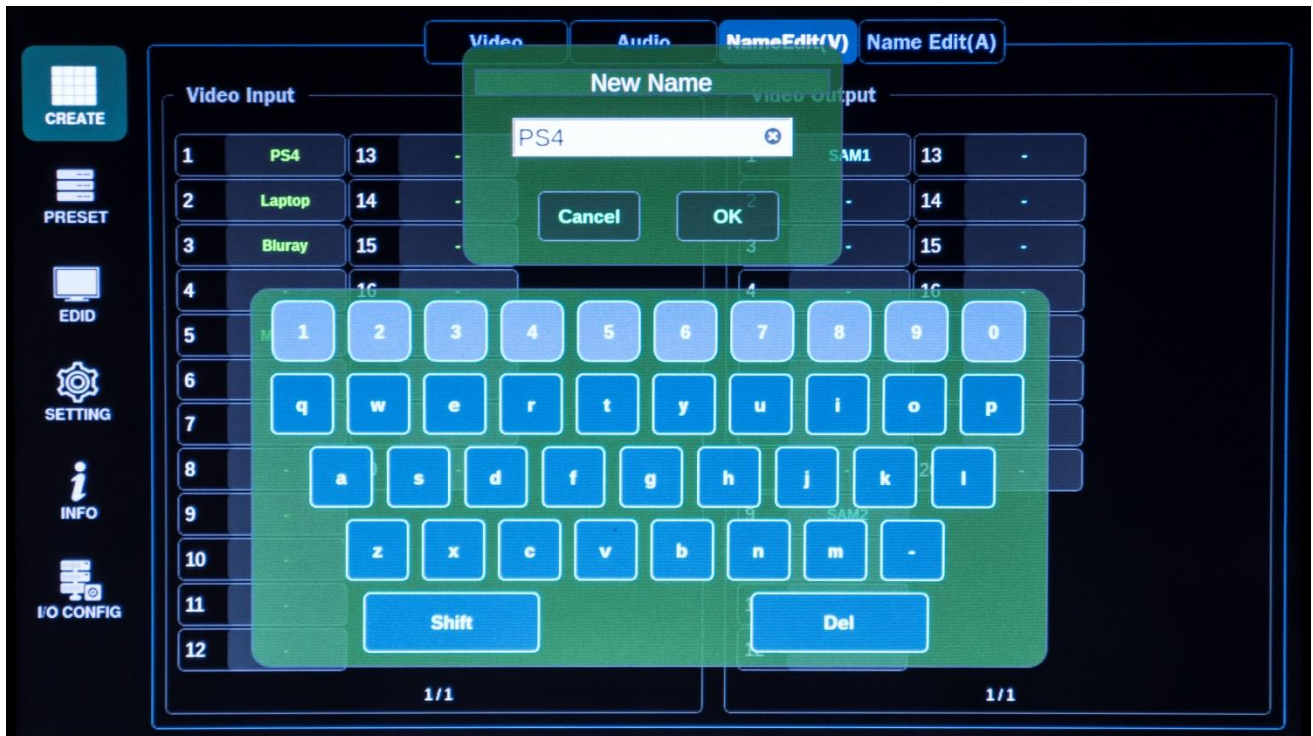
Video Audio NameEdit(V) Name Edit(A)

CREATE

PRESET

EDID

SETTING

INFO

I/O CONFIG

Video Input

| 1 | PS4 | 13 | - |
|---|---|---|---|
| 2 | Laptop | 14 | - |
| 3 | Bluray | 15 | - |
| 4 | | 16 | |
| 5 | | | |
| 6 | | | |
| 7 | | | |
| 8 | - | | |
| 9 | - | | |
| 10 | - | | |
| 11 | - | | |
| 12 | - | | |

1/1

Video Output

| 1 | SAM1 | 13 | - |
|---|---|---|---|
| 2 | - | 14 | - |
| 3 | - | 15 | - |
| 4 | - | 16 | |
| 9 | SAM2 | | |
| 1 | | | |
| 12 | | | |

1/1

New Name

PS4

Cancel OK

1 2 3 4 5 6 7 8 9 0

q w e r t y u i o p

a s d f g h j k l

z x c v b n m -

Shift Del